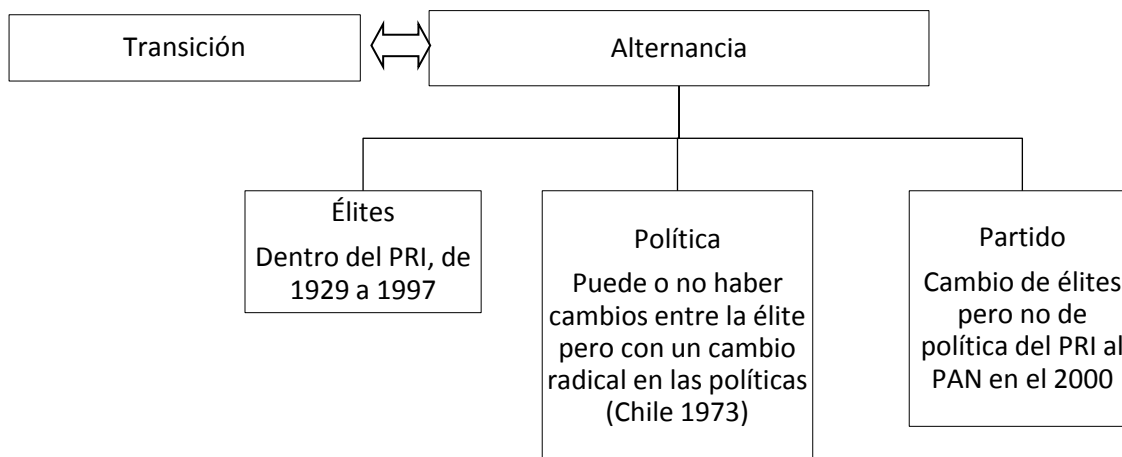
Transición

Alternancia

Élites
Dentro del PRI, de 1929 a 1997

Política
Puede o no haber cambios entre la élite pero con un cambio radical en las políticas (Chile 1973)

Partido
Cambio de élites pero no de política del PRI al PAN en el 2000